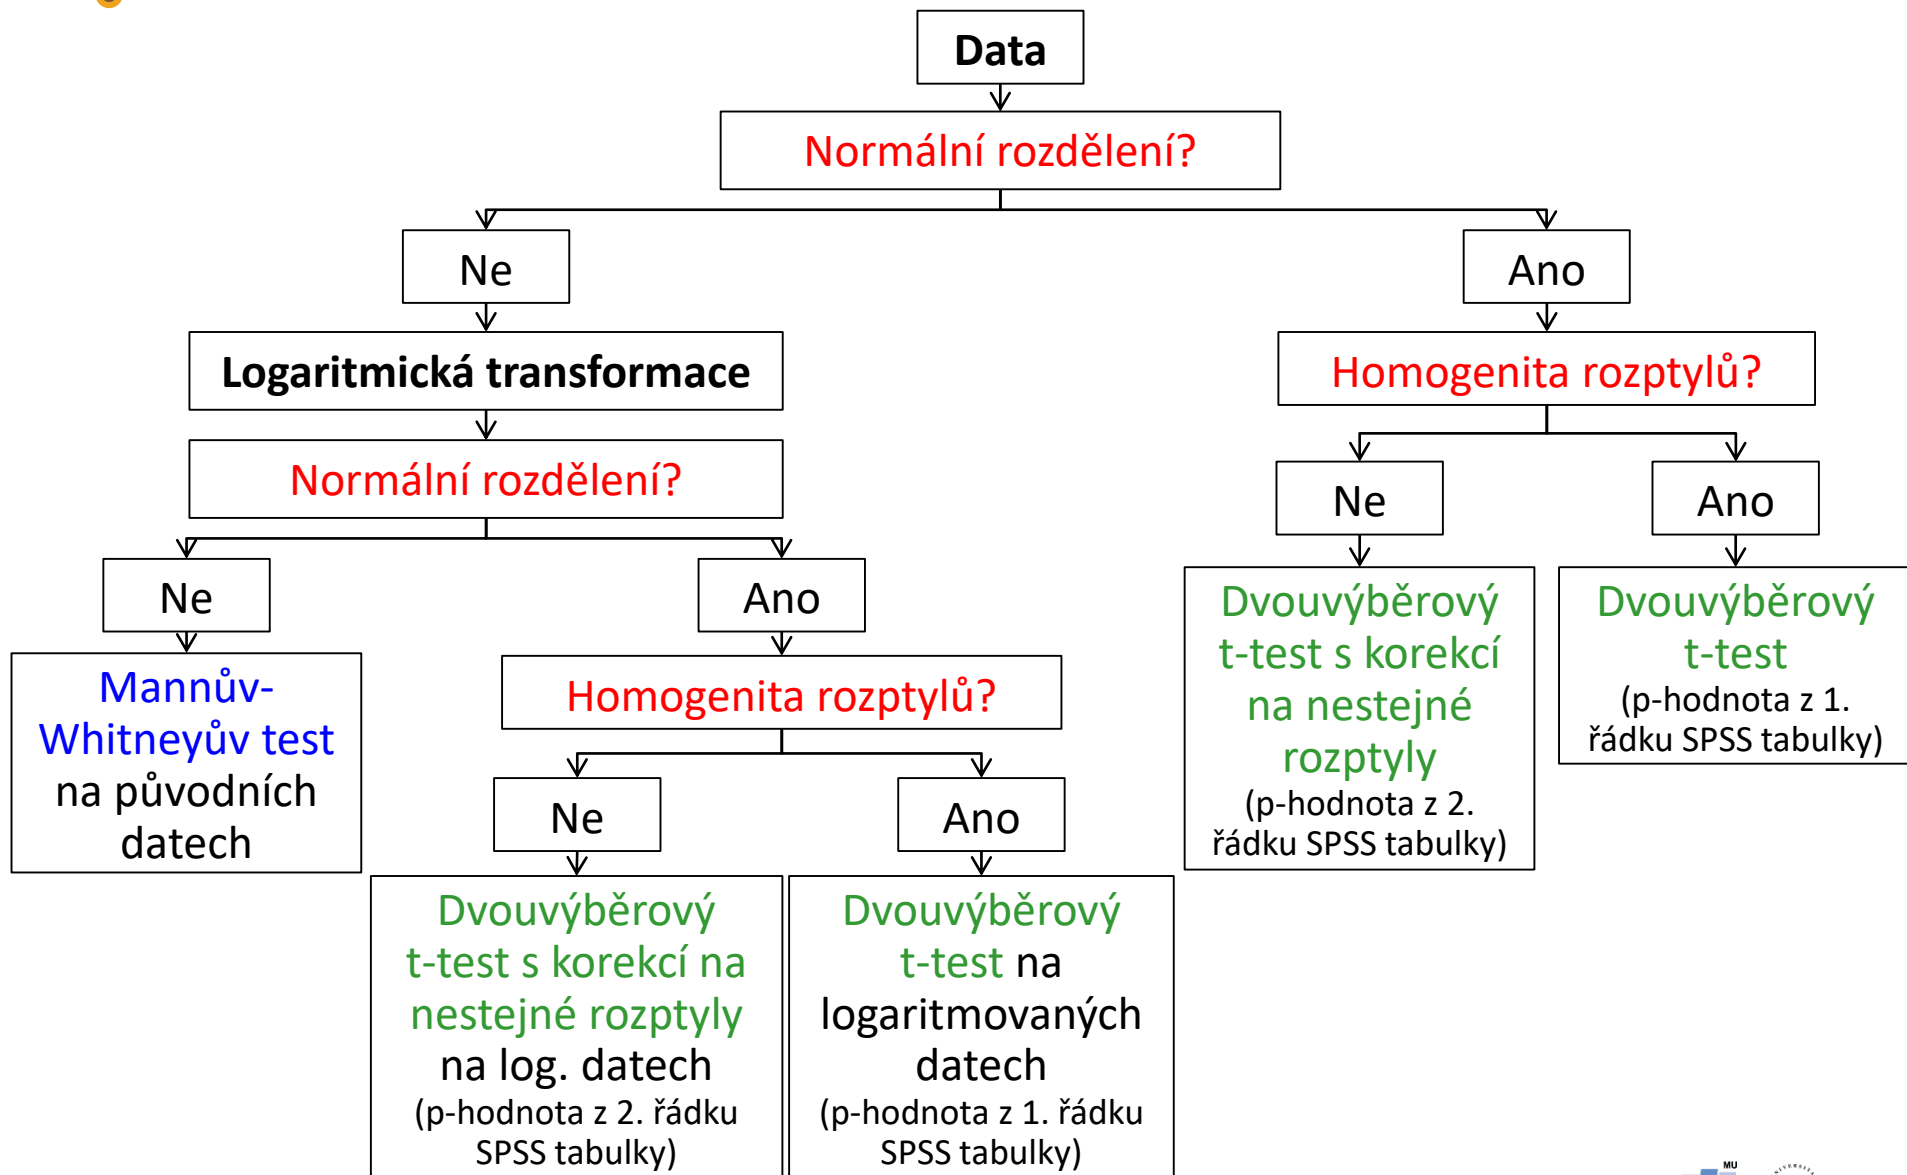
Data

Normální rozdělení?

Ne

Ano

Logaritmická transformace

Homogenita rozptylů?

Normální rozdělení?

Ne

Ano

Ne

Ano

Dvouvýběrový t-test s korekcí na nestejné rozptyly (p-hodnota z 2. řádku SPSS tabulky)

Dvouvýběrový t-test (p-hodnota z 1. řádku SPSS tabulky)

Mannův-Whitneyův test na původních datech

Homogenita rozptylů?

Ne

Ano

Dvouvýběrový t-test s korekcí na nestejné rozptyly na log. datech (p-hodnota z 2. řádku SPSS tabulky)

Dvouvýběrový t-test na logaritmovaných datech (p-hodnota z 1. řádku SPSS tabulky)

MU